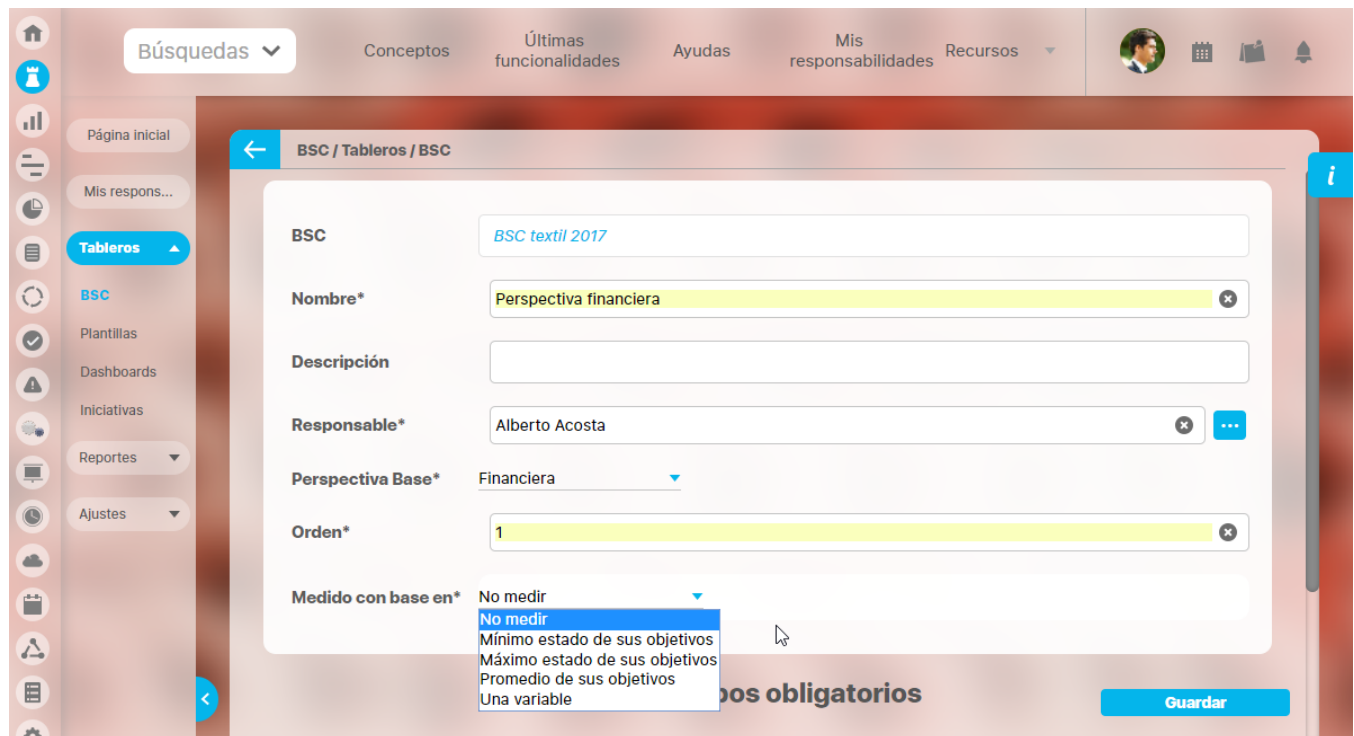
Búsquedas

Conceptos

Últimas funcionalidades

Ayudas

Mis responsabilidades

Recursos

Página inicial

Mis respons...

Tableros

BSC

Plantillas

Dashboards

Iniciativas

Reportes

Ajustes

BSC / Tableros / BSC

i

BSC

BSC textil 2017

Nombre*

Perspectiva financiera

Descripción

Responsable*

Alberto Acosta

Perspectiva Base*

Financiera

Orden*

1

Medido con base en*

No medir

No medir
Mínimo estado de sus objetivos
Máximo estado de sus objetivos
Promedio de sus objetivos
Una variable

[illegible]pos obligatorios

Guardar